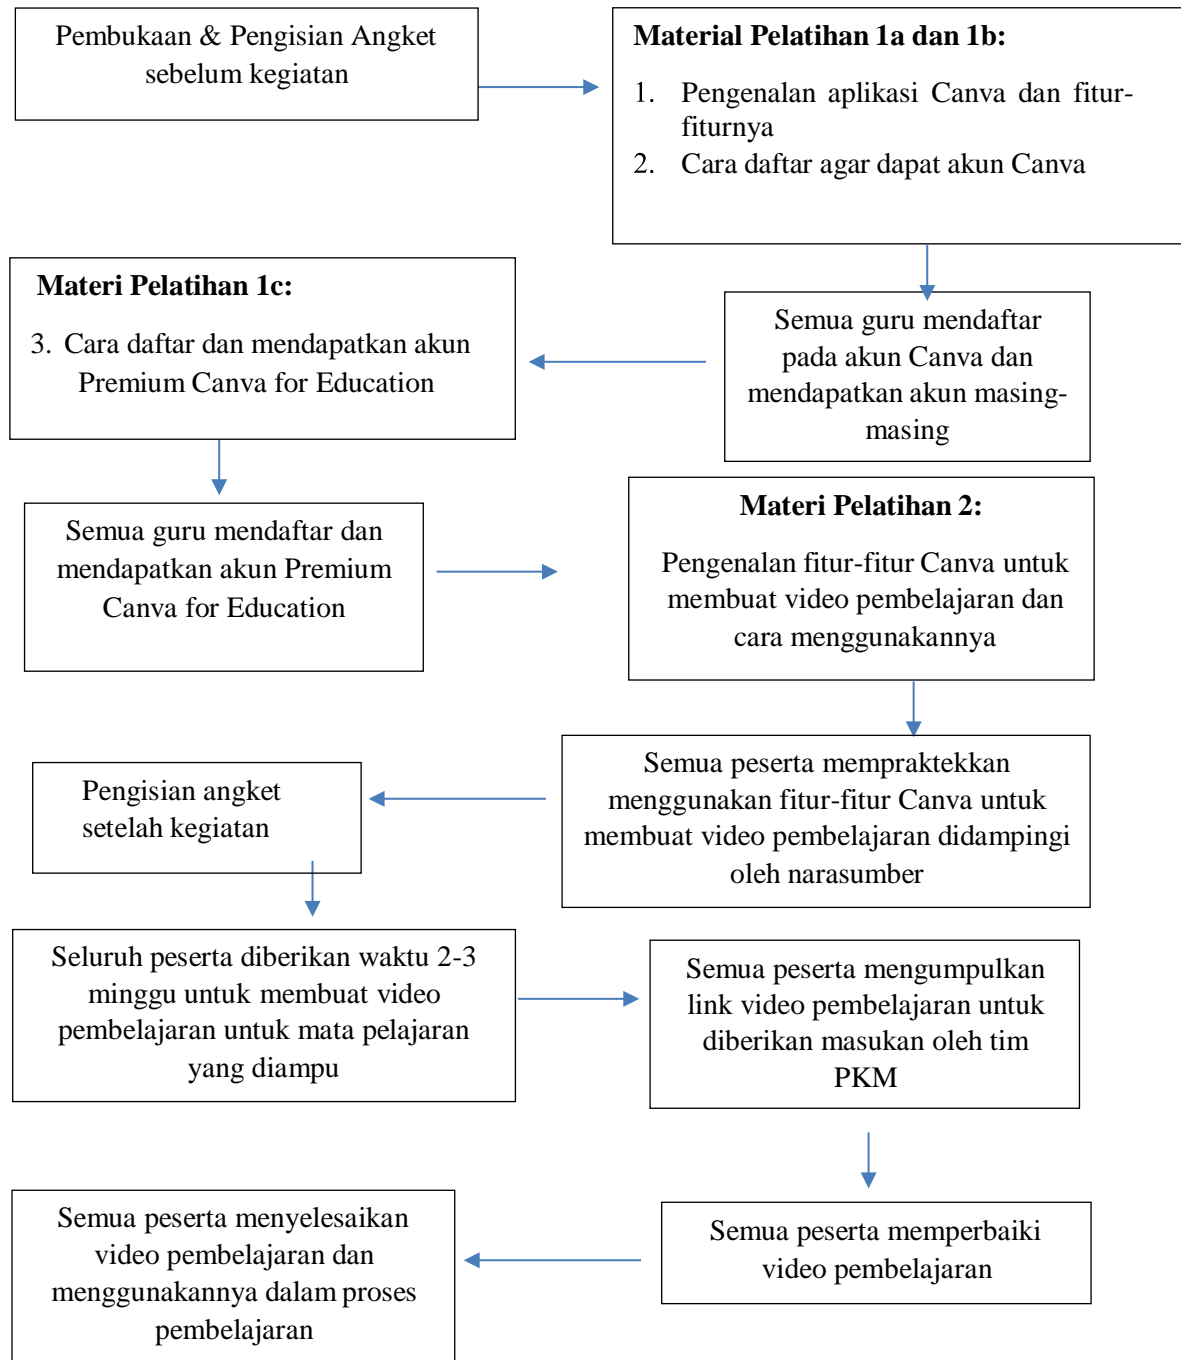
Pembukaan & Pengisian Angket sebelum kegiatan

**Material Pelatihan 1a dan 1b:**

1. Pengenalan aplikasi Canva dan fitur-fiturnya
2. Cara daftar agar dapat akun Canva

Semua guru mendaftar pada akun Canva dan mendapatkan akun masing-masing

**Materi Pelatihan 1c:**

3. Cara daftar dan mendapatkan akun Premium Canva for Education

Semua guru mendaftar dan mendapatkan akun Premium Canva for Education

**Materi Pelatihan 2:**

Pengenalan fitur-fitur Canva untuk membuat video pembelajaran dan cara menggunakannya

Semua peserta mempraktekkan menggunakan fitur-fitur Canva untuk membuat video pembelajaran didampingi oleh narasumber

Pengisian angket setelah kegiatan

Seluruh peserta diberikan waktu 2-3 minggu untuk membuat video pembelajaran untuk mata pelajaran yang diampu

Semua peserta mengumpulkan link video pembelajaran untuk diberikan masukan oleh tim PKM

Semua peserta memperbaiki video pembelajaran

Semua peserta menyelesaikan video pembelajaran dan menggunakannya dalam proses pembelajaran